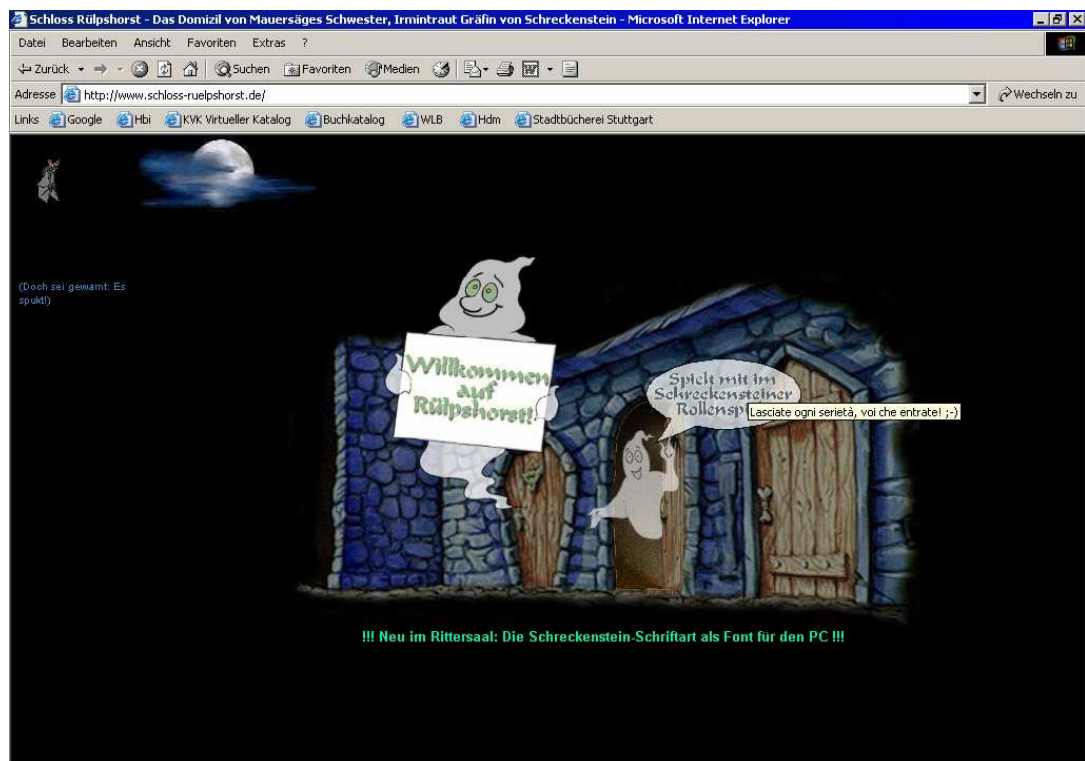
Schloss Rülpshorst - Das Domizil von Mauersäges Schwester, Irmintraut Gräfin von Schreckenstein - Microsoft Internet Explorer

Datei Bearbeiten Ansicht Favoriten Extras ?

Zurück Suchen Favoriten Medien

Adresse http://www.schloss-ruelpshorst.de/ Wechseln zu

Links Google Hbi KVK Virtueller Katalog Buchkatalog WLB Hdm Stadtbücherei Stuttgart

(Doch sei gewarnt: Es spukt!)

Willkommen auf Rülpshorst!

Spielt mit im Schreckensteiner Rollensp

Lasciate ogni serietà, voi che entrate! ;-)

!!! Neu im Rittersaal: Die Schreckenstein-Schriftart als Font für den PC !!!